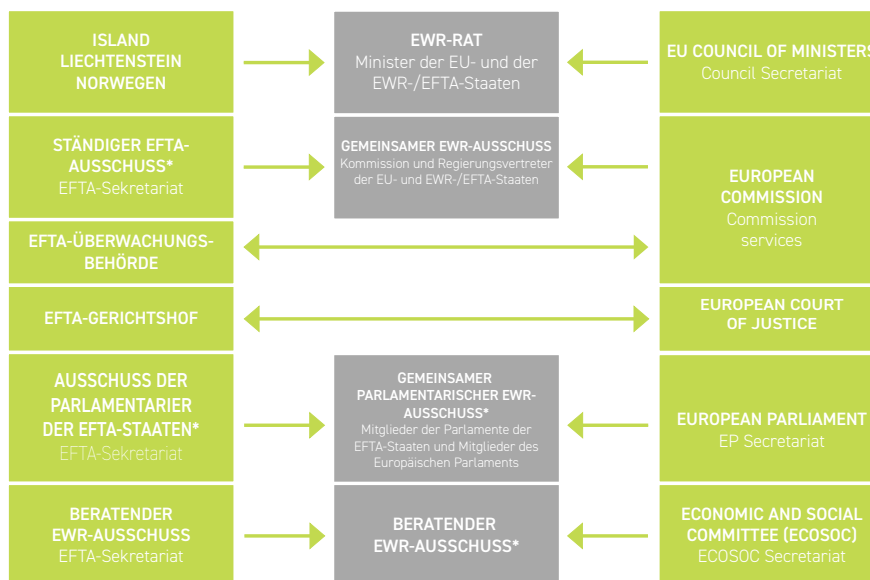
ISLAND
LIECHTENSTEIN
NORWEGEN

EWR-RAT
Minister der EU- und der EWR-/EFTA-Staaten

EU COUNCIL OF MINISTERS
Council Secretariat

STÄNDIGER EFTA-AUSSCHUSS*
EFTA-Sekretariat

GEMEINSAMER EWR-AUSSCHUSS
Kommission und Regierungsvertreter der EU- und EWR-/EFTA-Staaten

EUROPEAN COMMISSION
Commission services

EFTA-ÜBERWACHUNGS-BEHÖRDE

EFTA-GERICHTSHOF

EUROPEAN COURT OF JUSTICE

AUSSCHUSS DER PARLAMENTARIER DER EFTA-STAATEN*
EFTA-Sekretariat

GEMEINSAMER PARLAMENTARISCHER EWR-AUSSCHUSS*
Mitglieder der Parlamente der EFTA-Staaten und Mitglieder des Europäischen Parlaments

EUROPEAN PARLIAMENT
EP Secretariat

BERATENDER EWR-AUSSCHUSS
EFTA-Sekretariat

BERATENDER EWR-AUSSCHUSS*

ECONOMIC AND SOCIAL COMMITTEE (ECOSOC)
ECOSOC Secretariat